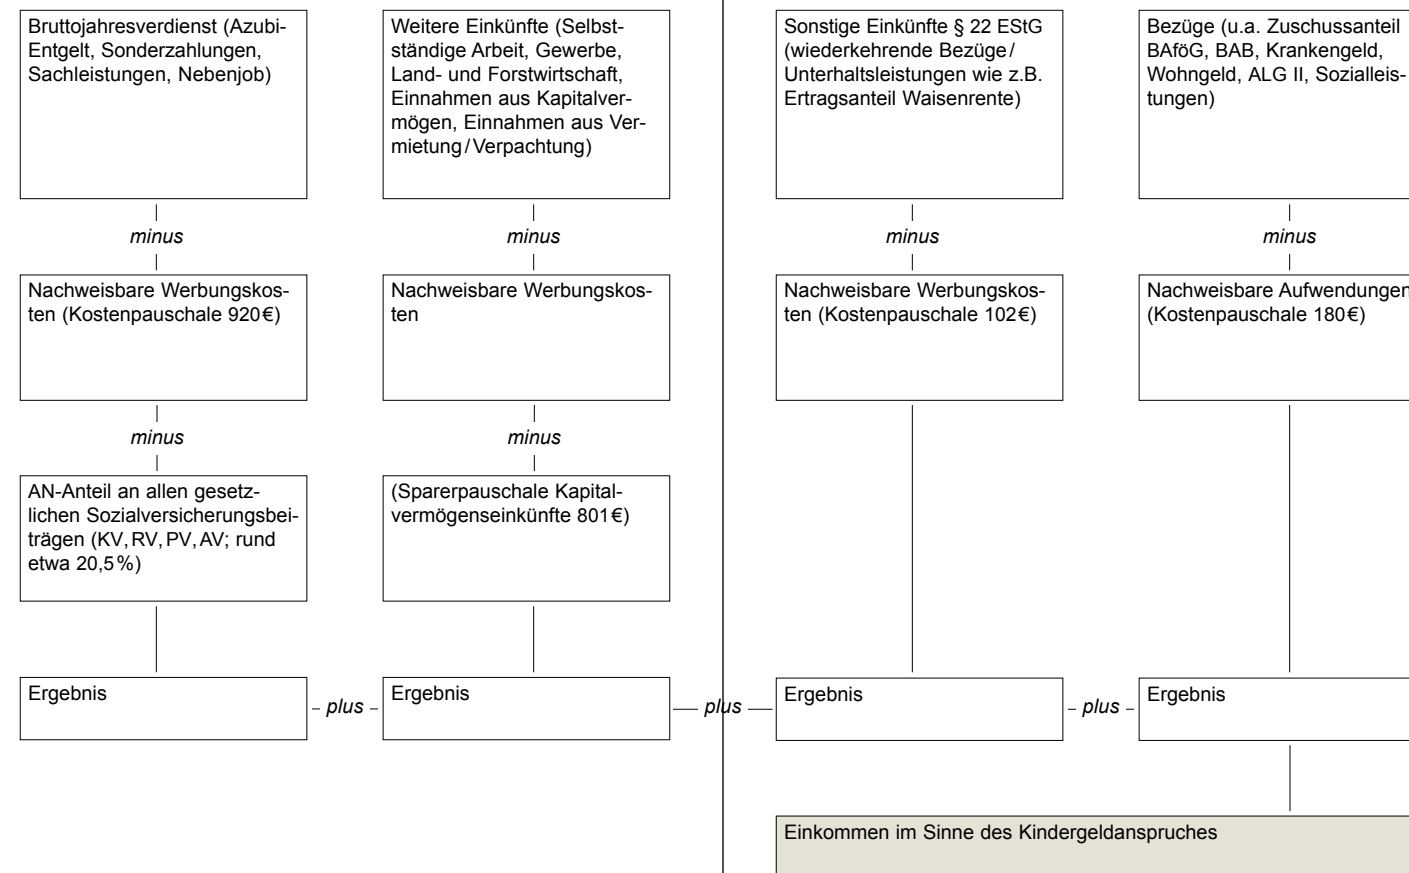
Bruttojahresverdienst (Azubi-Entgelt, Sonderzahlungen, Sachleistungen, Nebenjob)

minus

Nachweisbare Werbungskosten (Kostenpauschale 920€)

minus

AN-Anteil an allen gesetzlichen Sozialversicherungsbeiträgen (KV, RV, PV, AV; rund etwa 20,5%)

Ergebnis

plus

Weitere Einkünfte (Selbstständige Arbeit, Gewerbe, Land- und Forstwirtschaft, Einnahmen aus Kapitalvermögen, Einnahmen aus Vermietung / Verpachtung)

minus

Nachweisbare Werbungskosten

minus

(Sparerpauschale Kapitalvermögenseinkünfte 801€)

Ergebnis

plus

Sonstige Einkünfte § 22 EStG (wiederkehrende Bezüge / Unterhaltsleistungen wie z.B. Ertragsanteil Waisenrente)

minus

Nachweisbare Werbungskosten (Kostenpauschale 102€)

Ergebnis

plus

Bezüge (u.a. Zuschussanteil BAföG, BAB, Krankengeld, Wohngeld, ALG II, Sozialleistungen)

minus

Nachweisbare Aufwendungen (Kostenpauschale 180€)

Ergebnis

Einkommen im Sinne des Kindergeldanspruches